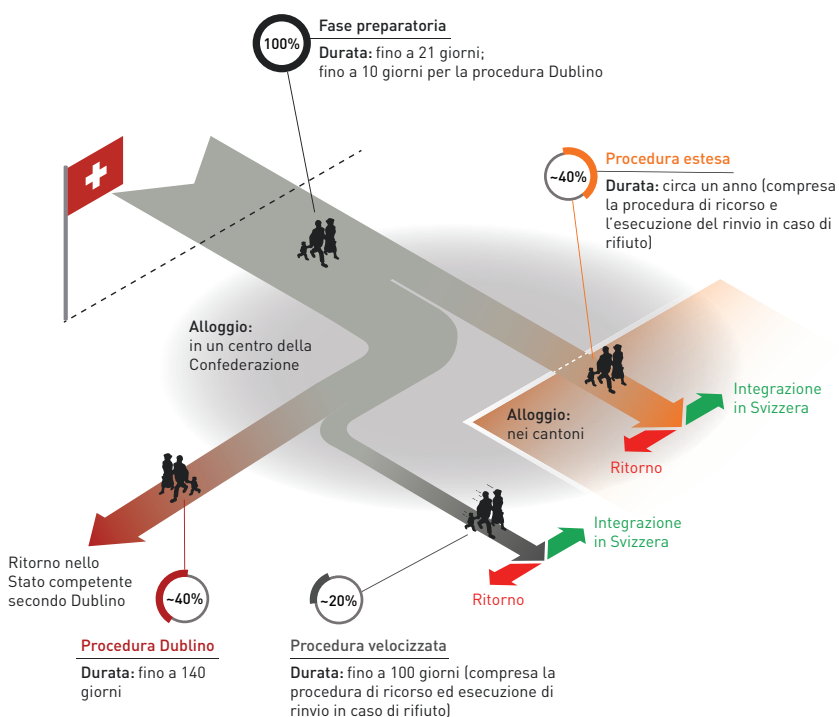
100%

Fase preparatoria

Durata: fino a 21 giorni; fino a 10 giorni per la procedura Dublino

~40%

Procedura estesa

Durata: circa un anno (compresa la procedura di ricorso e l'esecuzione del rinvio in caso di rifiuto)

Alloggio: in un centro della Confederazione

Alloggio: nei cantoni

Integrazione in Svizzera

Ritorno

Integrazione in Svizzera

Ritorno

Ritorno nello Stato competente secondo Dublino

~40%

Procedura Dublino

Durata: fino a 140 giorni

~20%

Procedura velocizzata

Durata: fino a 100 giorni (compresa la procedura di ricorso ed esecuzione di rinvio in caso di rifiuto)